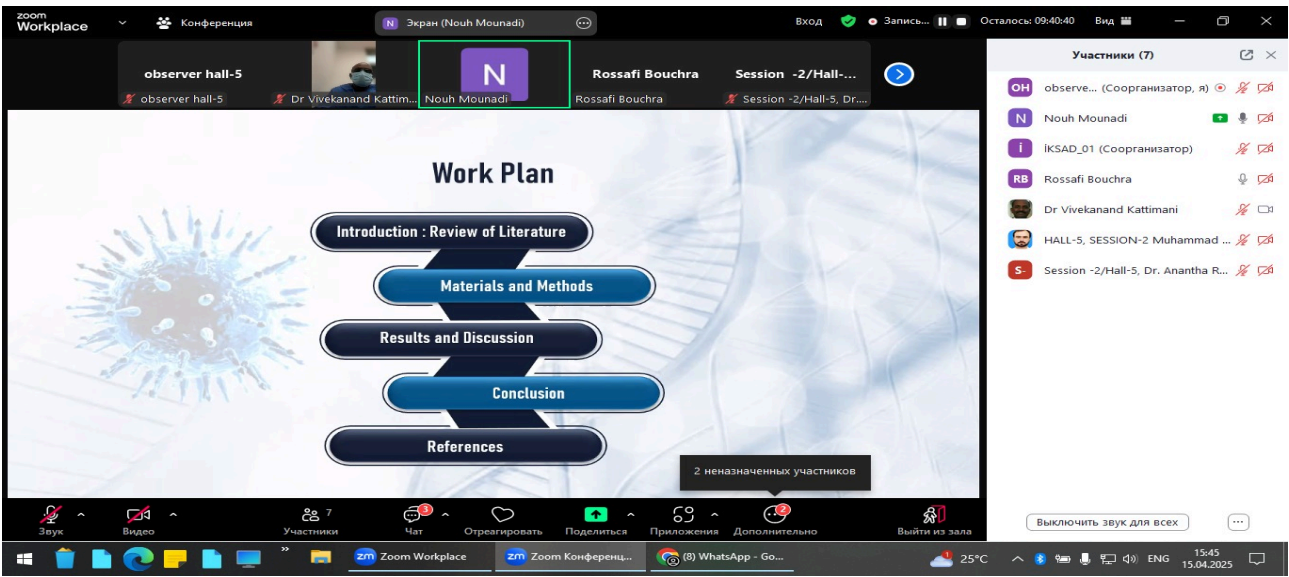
zoom Workplace

Конференция

N Экран (Nouh Mounadi)

Вход

Запись...

Осталось: 09:40:40

Вид

observer hall-5

observer hall-5

Dr Vivekanand Kattim...

N

Nouh Mounadi

Rossafi Bouchra

Rossafi Bouchra

Session -2/Hall-...

Session -2/Hall-5, Dr....

Участники (7)

OH observe... (Соорганизатор, я)

N Nouh Mounadi

İ İKSAD_01 (Соорганизатор)

RB Rossafi Bouchra

Dr Vivekanand Kattimani

HALL-5, SESSION-2 Muhammad ...

S- Session -2/Hall-5, Dr. Anantha R...

Work Plan

Introduction : Review of Literature

Materials and Methods

Results and Discussion

Conclusion

References

2 неназначенных участников

Звук

Видео

Участники 7

Чат 3

Отреагировать

Поделиться

Приложения

Дополнительно 2

Выйти из зала

Выключить звук для всех

Zoom Workplace

Zoom Конференц...

(8) WhatsApp - Go...

25°C

ENG

15:45
15.04.2025